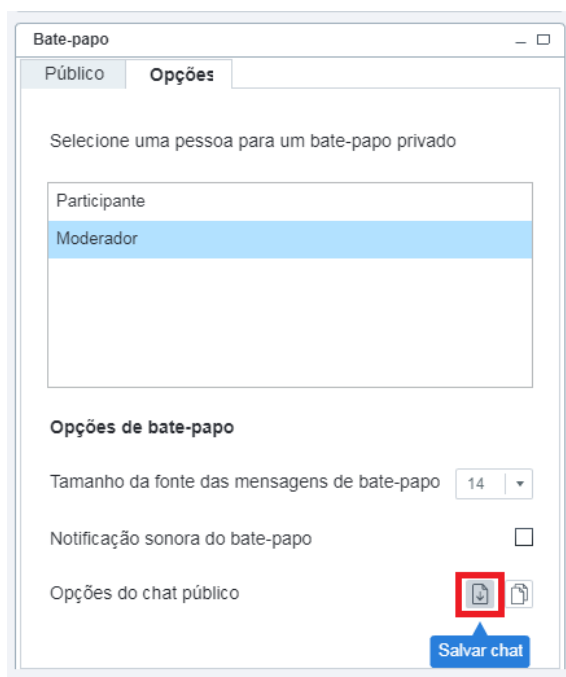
Bate-papo

Público Opções

Selecione uma pessoa para um bate-papo privado

Participante
Moderador

Opções de bate-papo

Tamanho da fonte das mensagens de bate-papo 14

Notificação sonora do bate-papo

Opções do chat público

Salvar chat